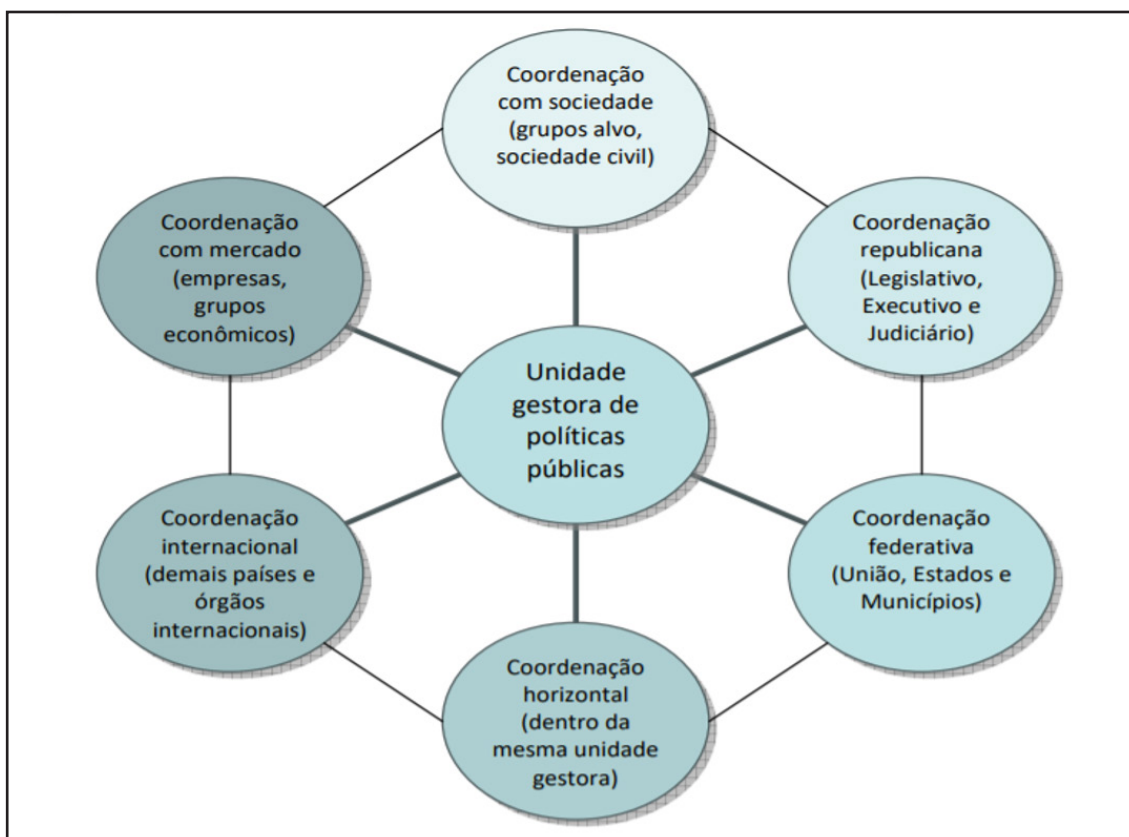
Coordenação com sociedade (grupos alvo, sociedade civil)

Coordenação com mercado (empresas, grupos econômicos)

Coordenação republicana (Legislativo, Executivo e Judiciário)

Unidade gestora de políticas públicas

Coordenação internacional (demais países e órgãos internacionais)

Coordenação federativa (União, Estados e Municípios)

Coordenação horizontal (dentro da mesma unidade gestora)